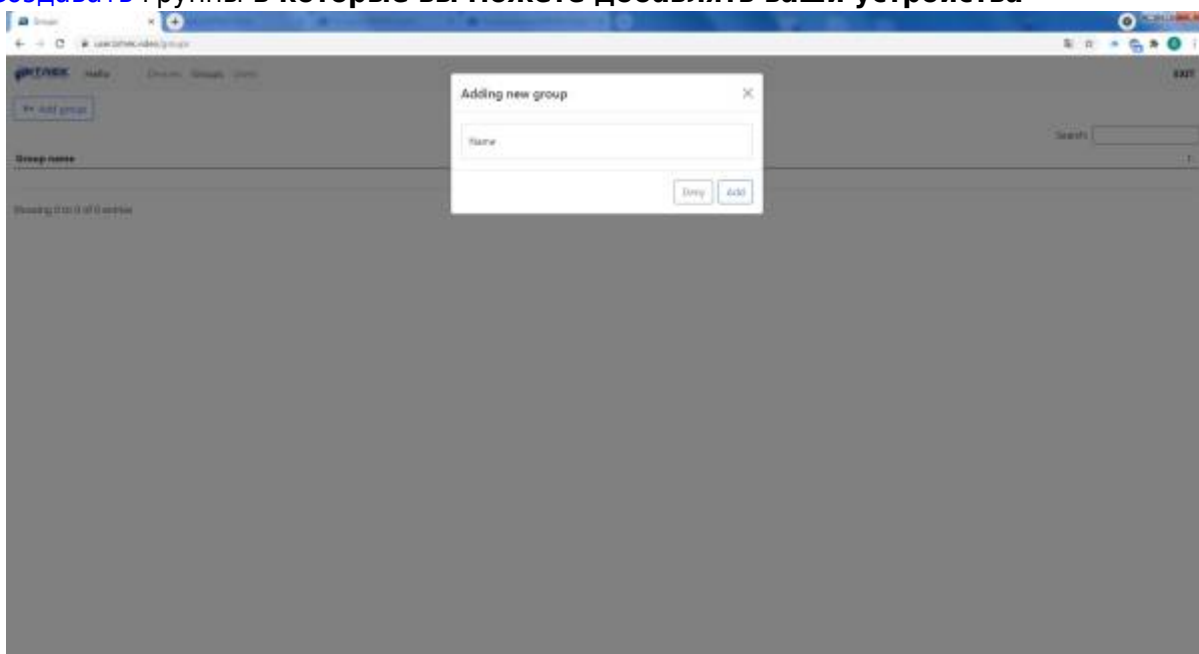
создавать группы в которые вы можете добавлять ваши устройства

Groups

Hello  Devices  Groups  Users

EXIT

+ Add group

Search:

Group name

Showing 0 to 0 of 0 entries

Adding new group

Name

Deny  Add